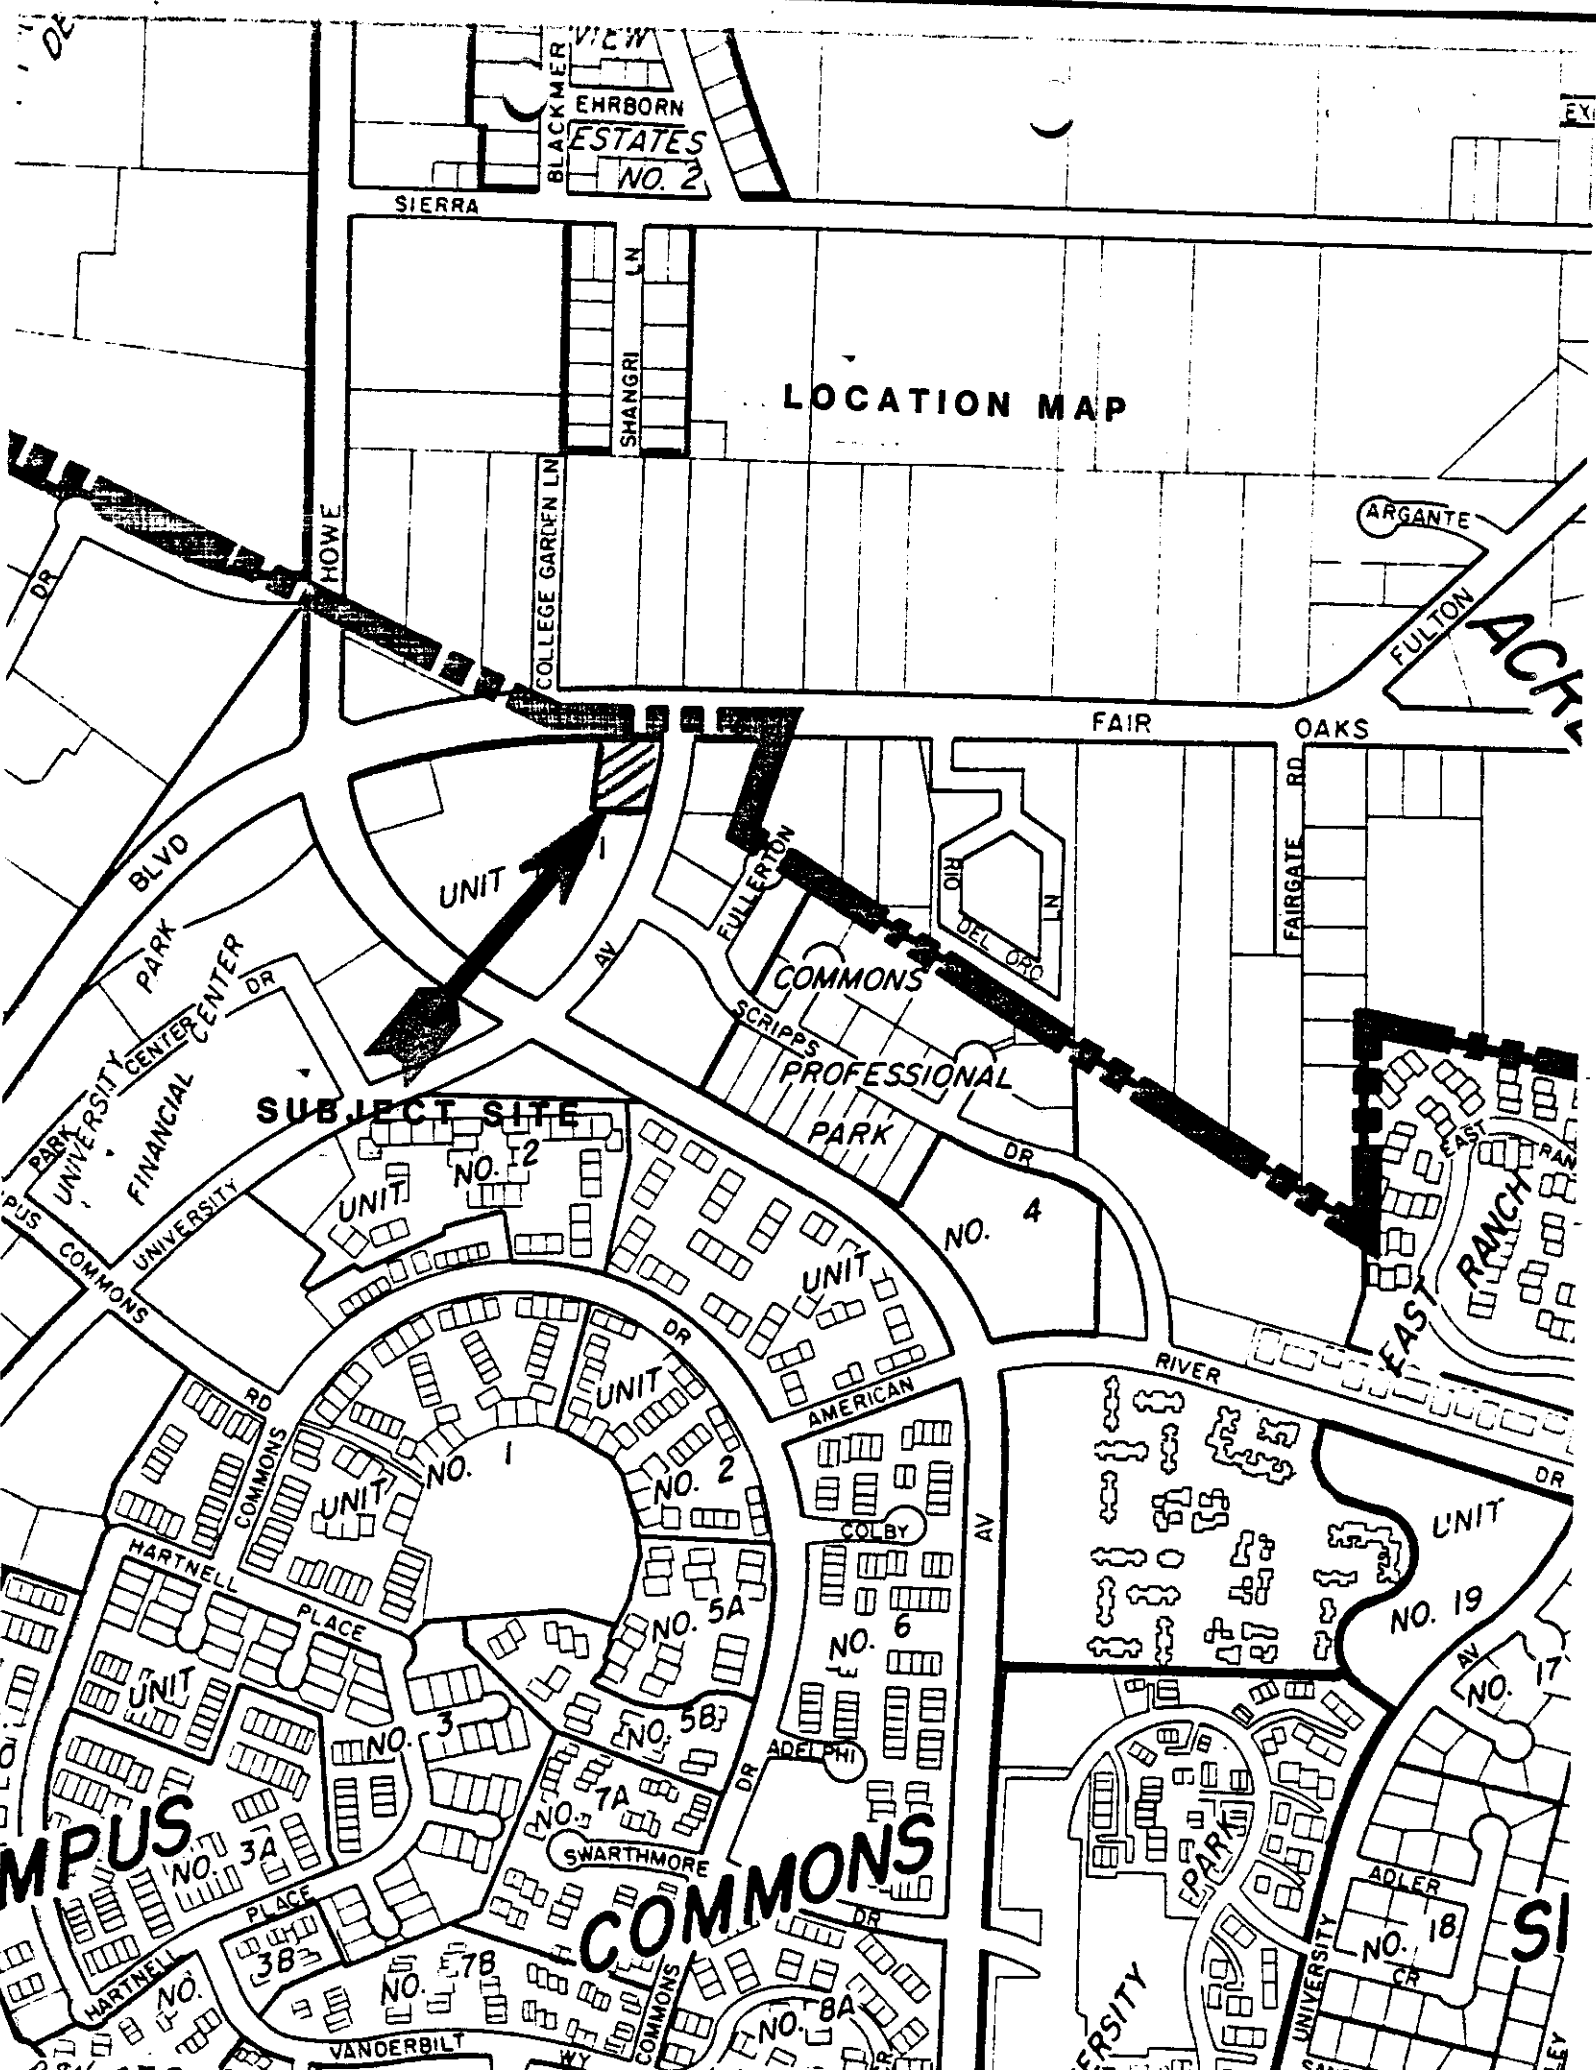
VIEW
BLACKMER
EHRBORN
ESTATES
NO. 2
SIERRA
SHANGRI LN
LOCATION MAP
COLLEGE GARDEN LN
HOWE
DR
ARGANTE
FULTON
ACK
FAIR OAKS
BLVD
UNIT 1
AV
FULLERTON
RIO DEL ORO LN
FAIRGATE RD
PARK
CENTER DR
UNIVERSITY CENTER
COMMONS
SCRIPPS
PROFESSIONAL
PARK
UNIVERSITY
FINANCIAL
PARK
SUBJECT SITE
UNIT NO. 2
DR
NO. 4
EAST
RANCH
EAST RANCH
PUS
COMMONS
UNIVERSITY
UNIT
DR
RIVER
AMERICAN
RD
COMMONS
UNIT
NO. 1
UNIT
NO. 2
DR
UNIT
COLBY
AV
UNIT
NO. 19
HARTNELL
PLACE
NO. 5A
NO. 6
AV
NO. 17
UNIT
NO. 3
NO. 5B
ADELPHI
DR
MPUS
NO. 3A
NO. 7A
SWARTHMORE
COMMONS
PARK
ADLER
PLACE
3B
HARTNELL
NO.
NO. 7B
COMMONS
DR
NO. 8A
ERSITY
UNIVERSITY
NO. 18
CR
SI
VANDERBILT
WY